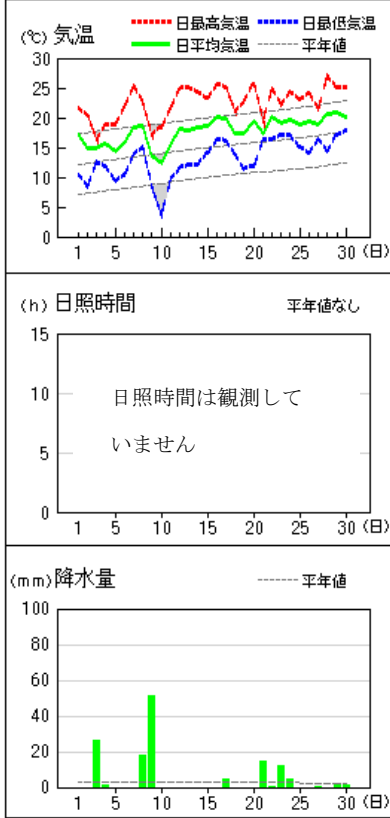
(℃) 気温
日最高気温
日最低気温
日平均気温
平年値
30
25
20
15
10
5
0
1 5 10 15 20 25 30 (日)

(h) 日照時間
平年値なし
15
10
5
0
日照時間は観測していません
1 5 10 15 20 25 30 (日)

(mm) 降水量
平年値
100
80
60
40
20
0
1 5 10 15 20 25 30 (日)